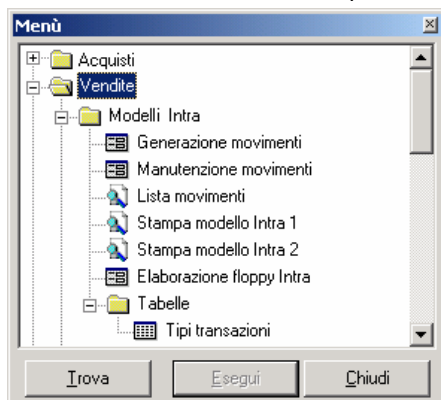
Menù

Acquisti
Vendite
Modelli Intra
Generazione movimenti
Manutenzione movimenti
Lista movimenti
Stampa modello Intra 1
Stampa modello Intra 2
Elaborazione floppy Intra
Tabelle
Tipi transazioni

Trova
Esegui
Chiudi